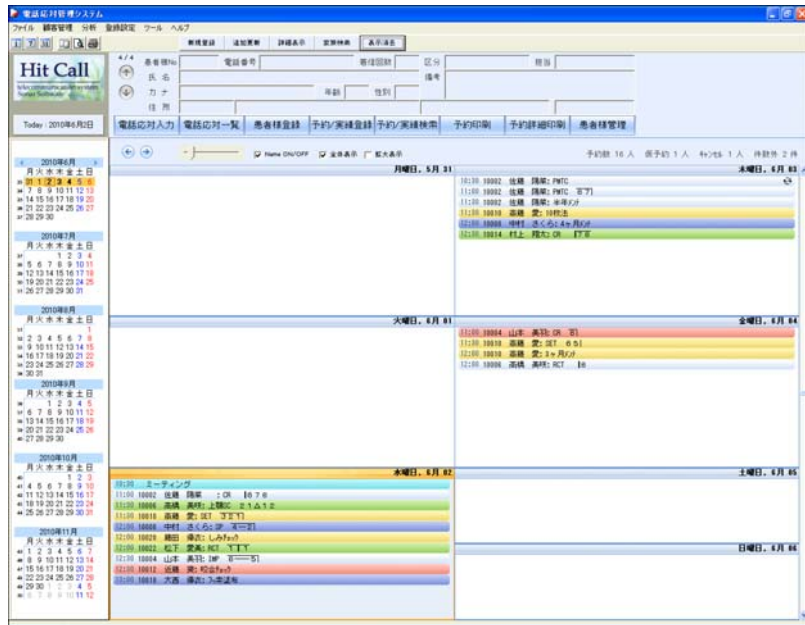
電話応対管理システム

ファイル 顧客管理 分析 登録設定 ツール ヘルプ

新規登録 追加更新 詳細表示 定期検索 表示消去

4/4 患者様No 電話番号 寄信回数 区分 担当

氏名 備考

カナ 年齢 性別

住所

Hit Call

Today : 2010年6月2日

電話応対入力 電話応対一覧 患者様登録 予約/実績登録 予約/実績検索 予約印刷 予約詳細印刷 患者様管理

Name ON/OFF 全体表示 拡大表示

予約数 16 人 仮予約 1 人 ｷｬﾝｾﾙ 1 人 件数外 2 件

2010年6月
月 火 水 木 金 土 日
31 1 2 3 4 5 6
7 8 9 10 11 12 13
14 15 16 17 18 19 20
21 22 23 24 25 26 27
28 29 30

2010年7月
月 火 水 木 金 土 日
1 2 3 4
5 6 7 8 9 10 11
12 13 14 15 16 17 18
19 20 21 22 23 24 25
26 27 28 29 30 31

2010年8月
月 火 水 木 金 土 日
1
2 3 4 5 6 7 8
9 10 11 12 13 14 15
16 17 18 19 20 21 22
23 24 25 26 27 28 29
30 31

2010年9月
月 火 水 木 金 土 日
1 2 3 4 5
6 7 8 9 10 11 12
13 14 15 16 17 18 19
20 21 22 23 24 25 26
27 28 29 30

2010年10月
月 火 水 木 金 土 日
1 2 3
4 5 6 7 8 9 10
11 12 13 14 15 16 17
18 19 20 21 22 23 24
25 26 27 28 29 30 31

2010年11月
月 火 水 木 金 土 日
1 2 3 4 5 6 7
8 9 10 11 12 13 14
15 16 17 18 19 20 21
22 23 24 25 26 27 28
29 30 1 2 3 4 5
6 7 8 9 10 11 12

月曜日、5月 31

木曜日、6月 03
10:00 10002 佐藤 陽葉: PMTC
10:30 10002 佐藤 陽葉: PMTC 下ア
11:00 10002 佐藤 陽葉: 半年ﾒﾝﾃ
11:30 10010 斎藤 愛: 10程治
12:00 10008 中村 さくら: 4ヶ月ﾒﾝﾃ
12:30 10014 村上 翔太: CR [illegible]

火曜日、6月 01

金曜日、6月 04
11:00 10004 山本 美羽: CR 右
11:30 10010 斎藤 愛: SET 6 5
11:30 10010 斎藤 愛: 3ヶ月ﾒﾝﾃ
12:00 10006 高橋 美咲: RCT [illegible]

水曜日、6月 02
10:00 ミーティング
11:00 10002 佐藤 陽葉 : CR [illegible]
11:30 10006 高橋 美咲: 上顎IC 2 1 A 1 2
11:30 10010 斎藤 愛: SET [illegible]
12:00 10008 中村 さくら: 2F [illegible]
12:00 10020 織田 優衣: しみﾁｪｯｸ
12:00 10020 松下 愛美: RCT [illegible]
12:30 10004 山本 美羽: IMP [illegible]
12:30 10012 近藤 爽: 咬合ﾁｪｯｸ
13:00 10016 大西 優衣: ﾌﾞﾘｯｼﾞ説明

土曜日、6月 05

日曜日、6月 06